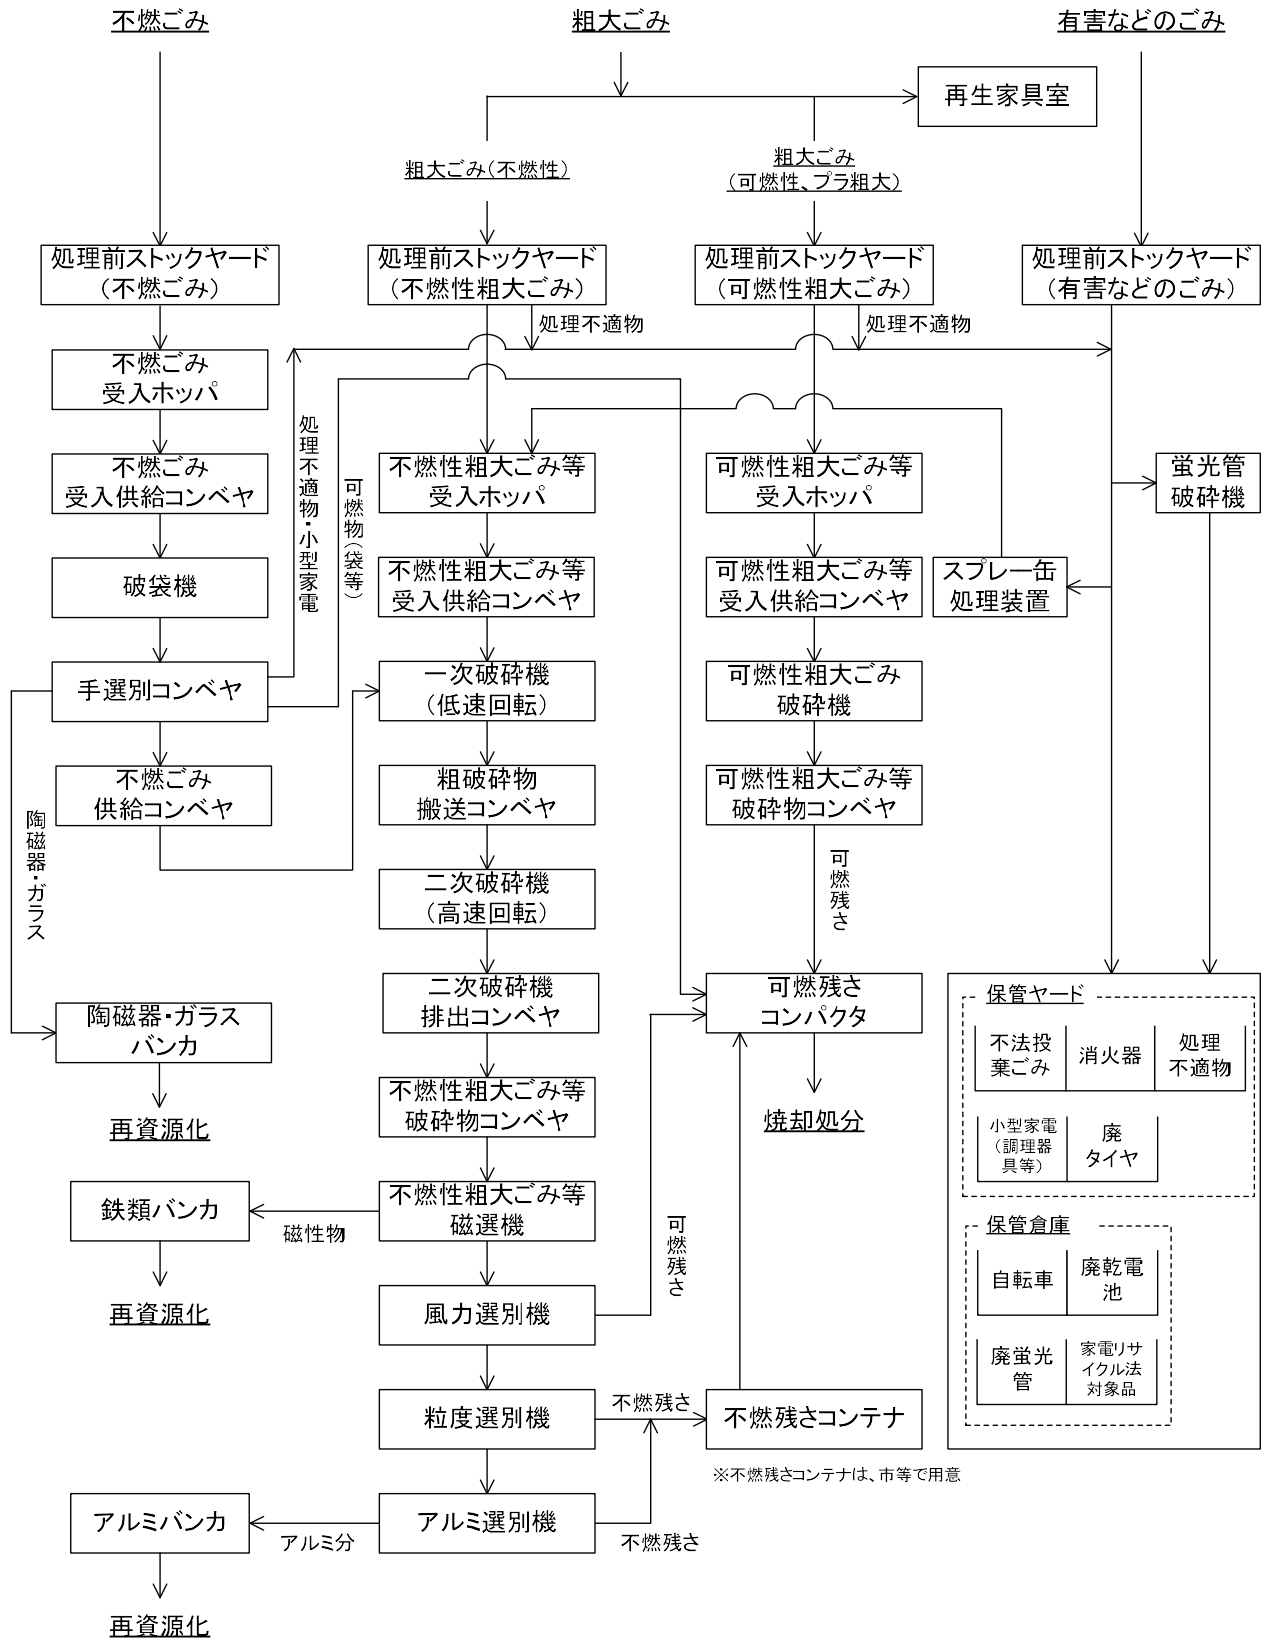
不燃ごみ

粗大ごみ

有害などのごみ

再生家具室

粗大ごみ（不燃性）

粗大ごみ（可燃性、プラ粗大）

処理前ストックヤード（不燃ごみ）

処理前ストックヤード（不燃性粗大ごみ）

処理前ストックヤード（可燃性粗大ごみ）

処理前ストックヤード（有害などのごみ）

処理不適物

処理不適物

不燃ごみ受入ホッパ

不燃ごみ受入供給コンベヤ

破袋機

手選別コンベヤ

不燃ごみ供給コンベヤ

処理不適物・小型家電

可燃物（袋等）

陶磁器・ガラス

陶磁器・ガラスバンカ

再資源化

不燃性粗大ごみ等受入ホッパ

不燃性粗大ごみ等受入供給コンベヤ

一次破砕機（低速回転）

粗破砕物搬送コンベヤ

二次破砕機（高速回転）

二次破砕機排出コンベヤ

不燃性粗大ごみ等破砕物コンベヤ

不燃性粗大ごみ等磁選機

磁性物

鉄類バンカ

再資源化

風力選別機

可燃残さ

粒度選別機

不燃残さ

不燃残さコンテナ

アルミ選別機

アルミ分

アルミバンカ

再資源化

不燃残さ

可燃性粗大ごみ等受入ホッパ

可燃性粗大ごみ等受入供給コンベヤ

可燃性粗大ごみ破砕機

可燃性粗大ごみ等破砕物コンベヤ

可燃残さ

可燃残さコンパクタ

焼却処分

※不燃残さコンテナは、市等で用意

蛍光管破砕機

スプレー缶処理装置

保管ヤード

不法投棄ごみ | 消火器 | 処理不適物

小型家電（調理器具等） | 廃タイヤ

保管倉庫

自転車 | 廃乾電池

廃蛍光管 | 家電リサイクル法対象品